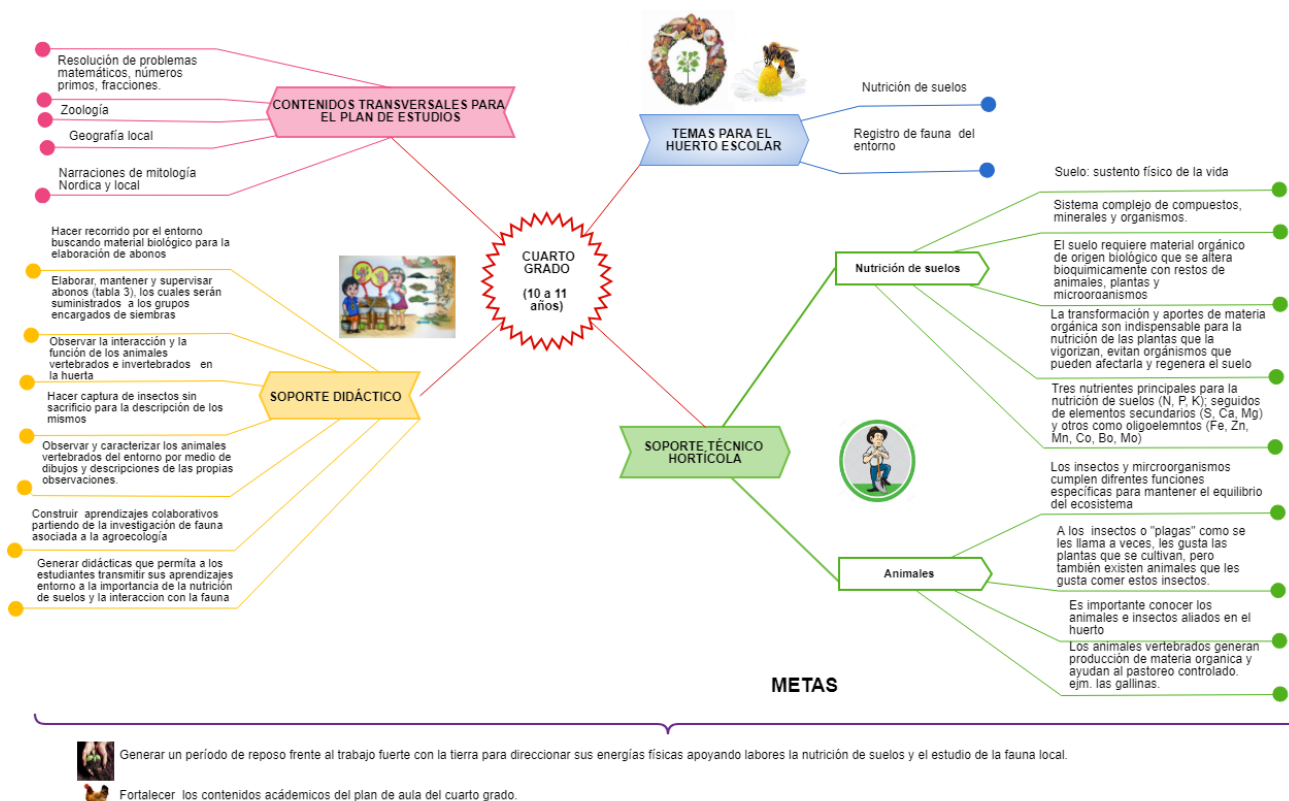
CONTENIDOS TRANSVERSALES PARA EL PLAN DE ESTUDIOS

Resolución de problemas matemáticos, números primos, fracciones.

Zoología

Geografía local

Narraciones de mitología Nordica y local

TEMAS PARA EL HUERTO ESCOLAR

Nutrición de suelos

Registro de fauna del entorno

CUARTO GRADO

(10 a 11 años)

SOPORTE DIDÁCTICO

Hacer recorrido por el entorno buscando material biológico para la elaboración de abonos

Elaborar, mantener y supervisar abonos (tabla 3), los cuales serán suministrados a los grupos encargados de siembras

Observar la interacción y la función de los animales vertebrados e invertebrados en la huerta

Hacer captura de insectos sin sacrificio para la descripción de los mismos

Observar y caracterizar los animales vertebrados del entorno por medio de dibujos y descripciones de las propias observaciones.

Construir aprendizajes colaborativos partiendo de la investigación de fauna asociada a la agroecología

Generar didácticas que permita a los estudiantes transmitir sus aprendizajes entorno a la importancia de la nutrición de suelos y la interaccion con la fauna

SOPORTE TÉCNICO HORTÍCOLA

Nutrición de suelos

Suelo: sustento físico de la vida

Sistema complejo de compuestos, minerales y organismos.

El suelo requiere material orgánico de origen biológico que se altera bioquimicamente con restos de animales, plantas y microorganismos

La transformación y aportes de materia orgánica son indispensable para la nutrición de las plantas que la vigorizan, evitan orgánismos que pueden afectarla y regenera el suelo

Tres nutrientes principales para la nutrición de suelos (N, P, K); seguidos de elementos secundarios (S, Ca, Mg) y otros como oligoelemntos (Fe, Zn, Mn, Co, Bo, Mo)

Animales

Los insectos y mircroorganismos cumplen difrentes funciones especificas para mantener el equilibrio del ecosistema

A los insectos o "plagas" como se les llama a veces, les gusta las plantas que se cultivan, pero también existen animales que les gusta comer estos insectos.

Es importante conocer los animales e insectos aliados en el huerto

Los animales vertebrados generan producción de materia organica y ayudan al pastoreo controlado. ejm. las gallinas.

METAS

Generar un período de reposo frente al trabajo fuerte con la tierra para direccionar sus energías físicas apoyando labores la nutrición de suelos y el estudio de la fauna local.

Fortalecer los contenidos acádemicos del plan de aula del cuarto grado.